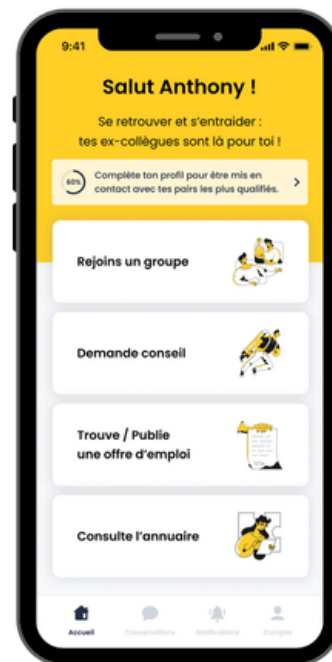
9:41

Salut Anthony !

Se retrouver et s'entraider : tes ex-collègues sont là pour toi !

60%

Complète ton profil pour être mis en contact avec tes pairs les plus qualifiés.

Rejoins un groupe

Demande conseil

Trouve / Publie une offre d'emploi

Consulte l'annuaire

Accueil

Conversations

Notifications

Compte